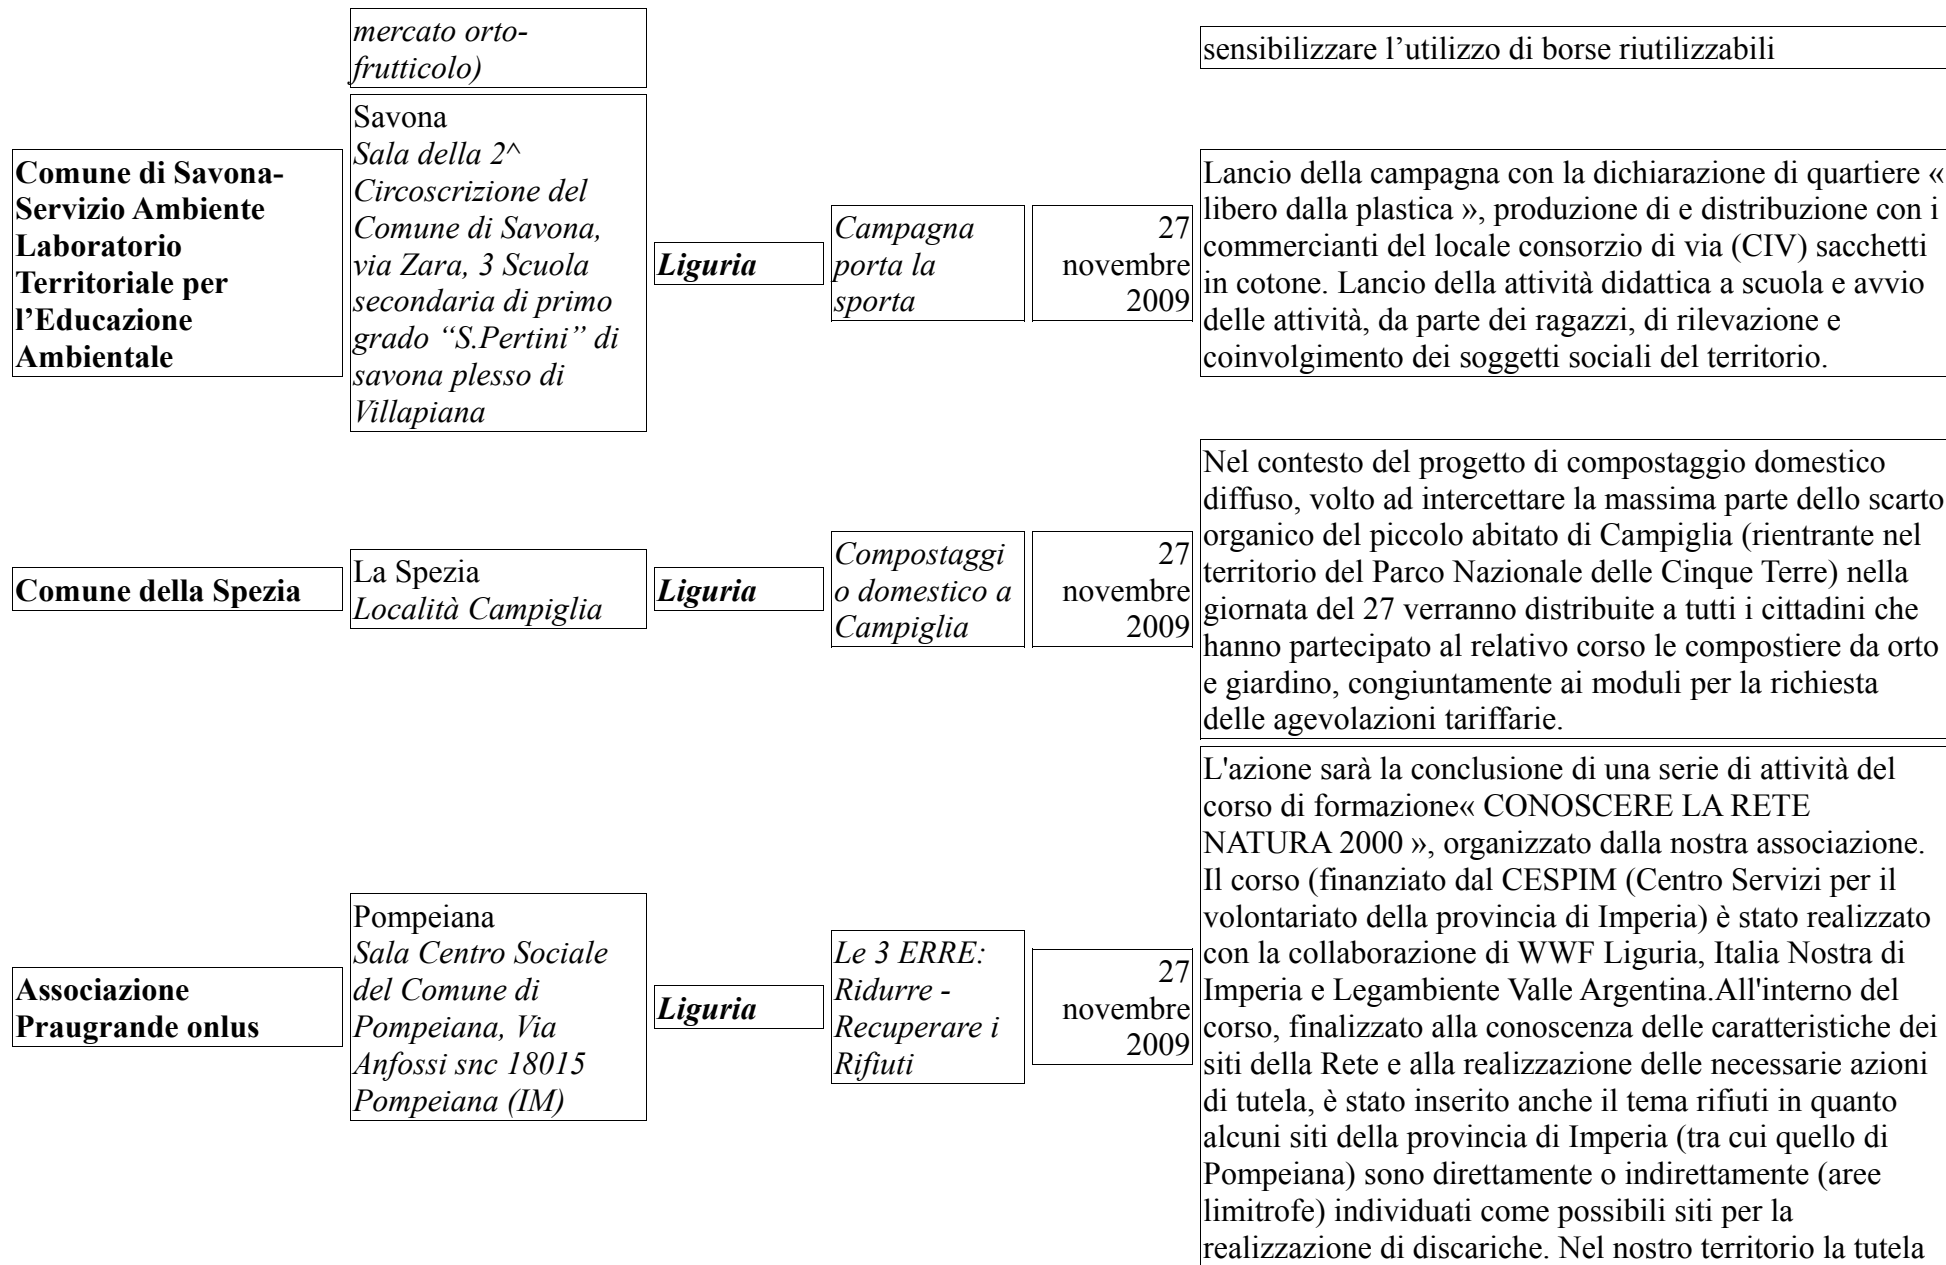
| | | | | | |
|---|---|---|---|---|---|
| | *mercato orto-frutticolo)* | | | | sensibilizzare l’utilizzo di borse riutilizzabili |
| **Comune di Savona-Servizio Ambiente Laboratorio Territoriale per l’Educazione Ambientale** | Savona *Sala della 2^ Circoscrizione del Comune di Savona, via Zara, 3 Scuola secondaria di primo grado “S.Pertini” di savona plesso di Villapiana* | ***Liguria*** | *Campagna porta la sporta* | 27 novembre 2009 | Lancio della campagna con la dichiarazione di quartiere « libero dalla plastica », produzione di e distribuzione con i commercianti del locale consorzio di via (CIV) sacchetti in cotone. Lancio della attività didattica a scuola e avvio delle attività, da parte dei ragazzi, di rilevazione e coinvolgimento dei soggetti sociali del territorio. |
| **Comune della Spezia** | La Spezia *Località Campiglia* | ***Liguria*** | *Compostaggio domestico a Campiglia* | 27 novembre 2009 | Nel contesto del progetto di compostaggio domestico diffuso, volto ad intercettare la massima parte dello scarto organico del piccolo abitato di Campiglia (rientrante nel territorio del Parco Nazionale delle Cinque Terre) nella giornata del 27 verranno distribuite a tutti i cittadini che hanno partecipato al relativo corso le compostiere da orto e giardino, congiuntamente ai moduli per la richiesta delle agevolazioni tariffarie. |
| **Associazione Praugrande onlus** | Pompeiana *Sala Centro Sociale del Comune di Pompeiana, Via Anfossi snc 18015 Pompeiana (IM)* | ***Liguria*** | *Le 3 ERRE: Ridurre - Recuperare i Rifiuti* | 27 novembre 2009 | L'azione sarà la conclusione di una serie di attività del corso di formazione« CONOSCERE LA RETE NATURA 2000 », organizzato dalla nostra associazione. Il corso (finanziato dal CESPIM (Centro Servizi per il volontariato della provincia di Imperia) è stato realizzato con la collaborazione di WWF Liguria, Italia Nostra di Imperia e Legambiente Valle Argentina.All'interno del corso, finalizzato alla conoscenza delle caratteristiche dei siti della Rete e alla realizzazione delle necessarie azioni di tutela, è stato inserito anche il tema rifiuti in quanto alcuni siti della provincia di Imperia (tra cui quello di Pompeiana) sono direttamente o indirettamente (aree limitrofe) individuati come possibili siti per la realizzazione di discariche. Nel nostro territorio la tutela |